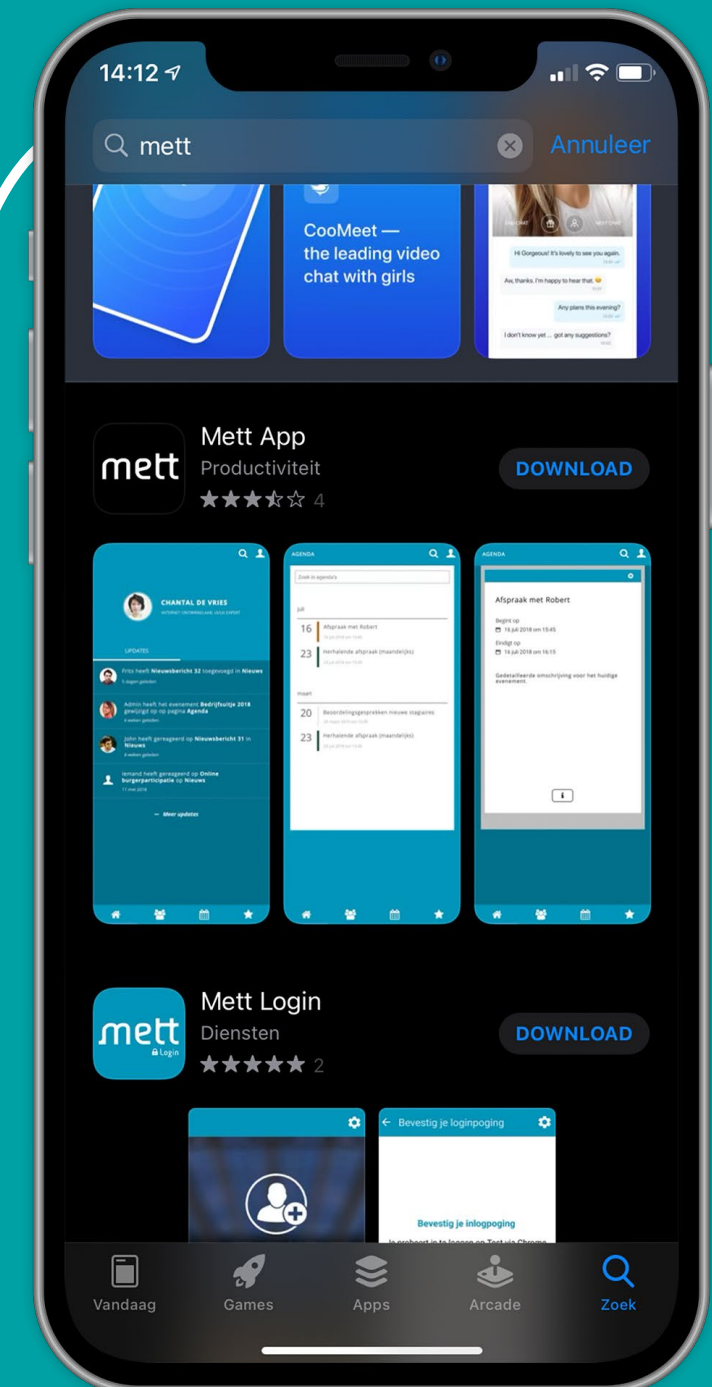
14:12

mett

Annuleer

CooMeet — the leading video chat with girls

Hi Gorgeous! It's lovely to see you again.

Aw, thanks. I'm happy to hear that.

Any plans this evening?

I don't know yet ... got any suggestions?

mett

Mett App

Productiviteit

★★★½☆ 4

DOWNLOAD

CHANTAL DE VRIES

UPDATES

Frits heeft Nieuwsbericht 32 toegevoegd in Nieuws

Admin heeft het evenement Bedrijfsuitje 2018 gewijzigd op op pagina Agenda

John heeft gereageerd op Nieuwsbericht 31 in Nieuws

Iemand heeft gereageerd op Online burgerparticipatie op Nieuws

Meer updates

AGENDA

Zoek in agenda's

juli

16 Afspraak met Robert

23 Herhalende afspraak (maandelijks)

maart

20 Beoordelingsgesprekken nieuwe stagiaires

23 Herhalende afspraak (maandelijks)

AGENDA

Afspraak met Robert

Begint op

16 juli 2018 om 15:45

Eindigt op

16 juli 2018 om 16:15

Gedetailleerde omschrijving voor het huidige evenement.

mett Login

Mett Login

Diensten

★★★★★ 2

DOWNLOAD

Bevestig je loginpoging

Bevestig je inlogpoging

Vandaag

Games

Apps

Arcade

Zoek